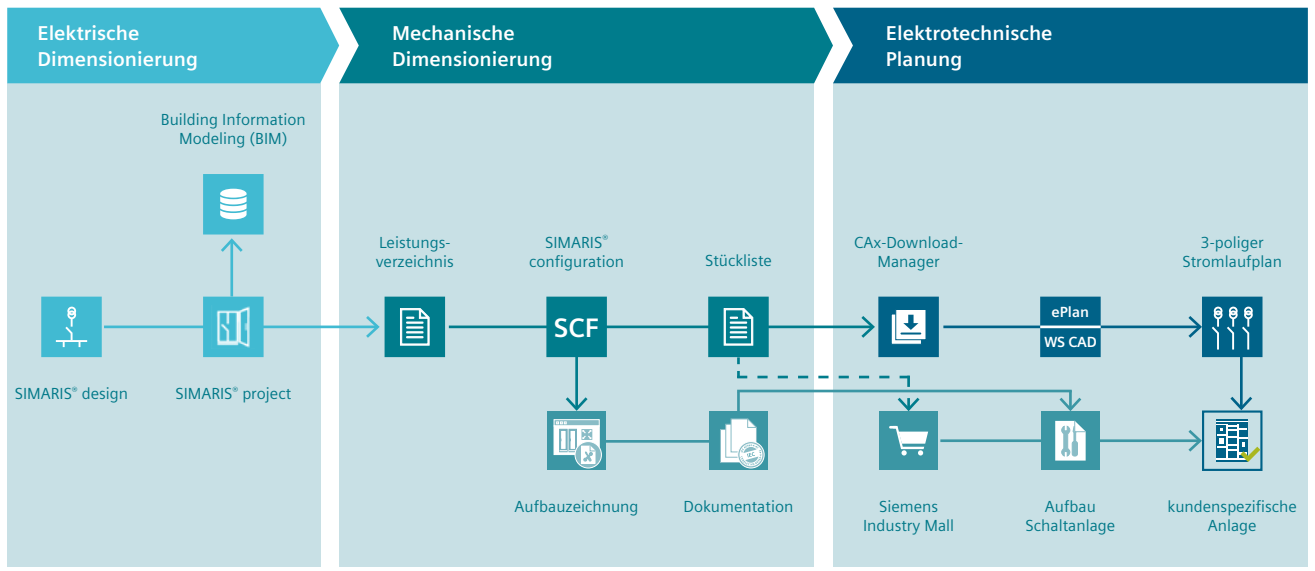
Elektrische Dimensionierung

Mechanische Dimensionierung

Elektrotechnische Planung

Building Information Modeling (BIM)

SIMARIS® design

SIMARIS® project

Leistungsverzeichnis

SIMARIS® configuration

SCF

Stückliste

Aufbauzeichnung

Dokumentation

CAx-Download-Manager

ePlan

WS CAD

3-poliger Stromlaufplan

Siemens Industry Mall

Aufbau Schaltanlage

kundenspezifische Anlage